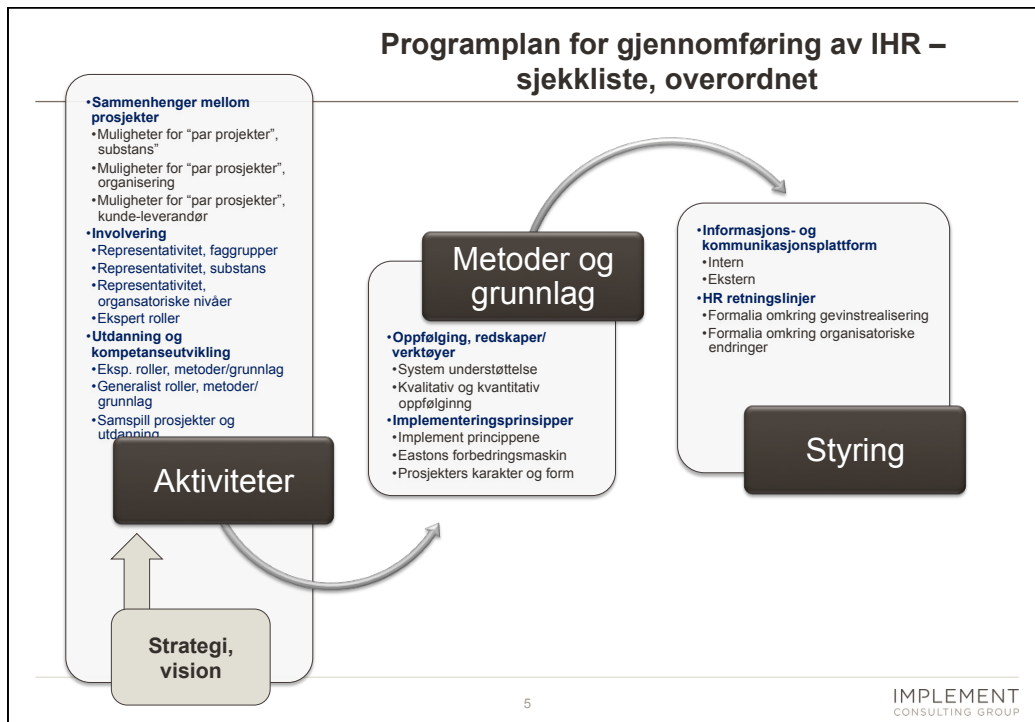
Programplan for gjennomføring av IHR – sjekkliste, overordnet

•Sammenhenger mellom prosjekter
•Muligheter for "par projekter", substans"
•Muligheter for "par prosjekter", organisering
•Muligheter for "par prosjekter", kunde-leverandør
•Involvering
•Representativitet, faggrupper
•Representativitet, substans
•Representativitet, organsatoriske nivåer
•Ekspert roller
•Utdanning og kompetanseutvikling
•Eksp. roller, metoder/grunnlag
•Generalist roller, metoder/ grunnlag
•Samspill prosjekter og utdanning

Aktiviteter

Strategi, vision

Metoder og grunnlag

•Oppfølging, redskaper/ verktøyer
•System understøttelse
•Kvalitativ og kvantitativ oppfølginng
•Implementeringsprinsipper
•Implement princippene
•Eastons forbedringsmaskin
•Prosjekters karakter og form

•Informasjons- og kommunikasjonsplattform
•Intern
•Ekstern
•HR retningslinjer
•Formalia omkring gevinstrealisering
•Formalia omkring organisatoriske endringer

Styring

5

IMPLEMENT CONSULTING GROUP